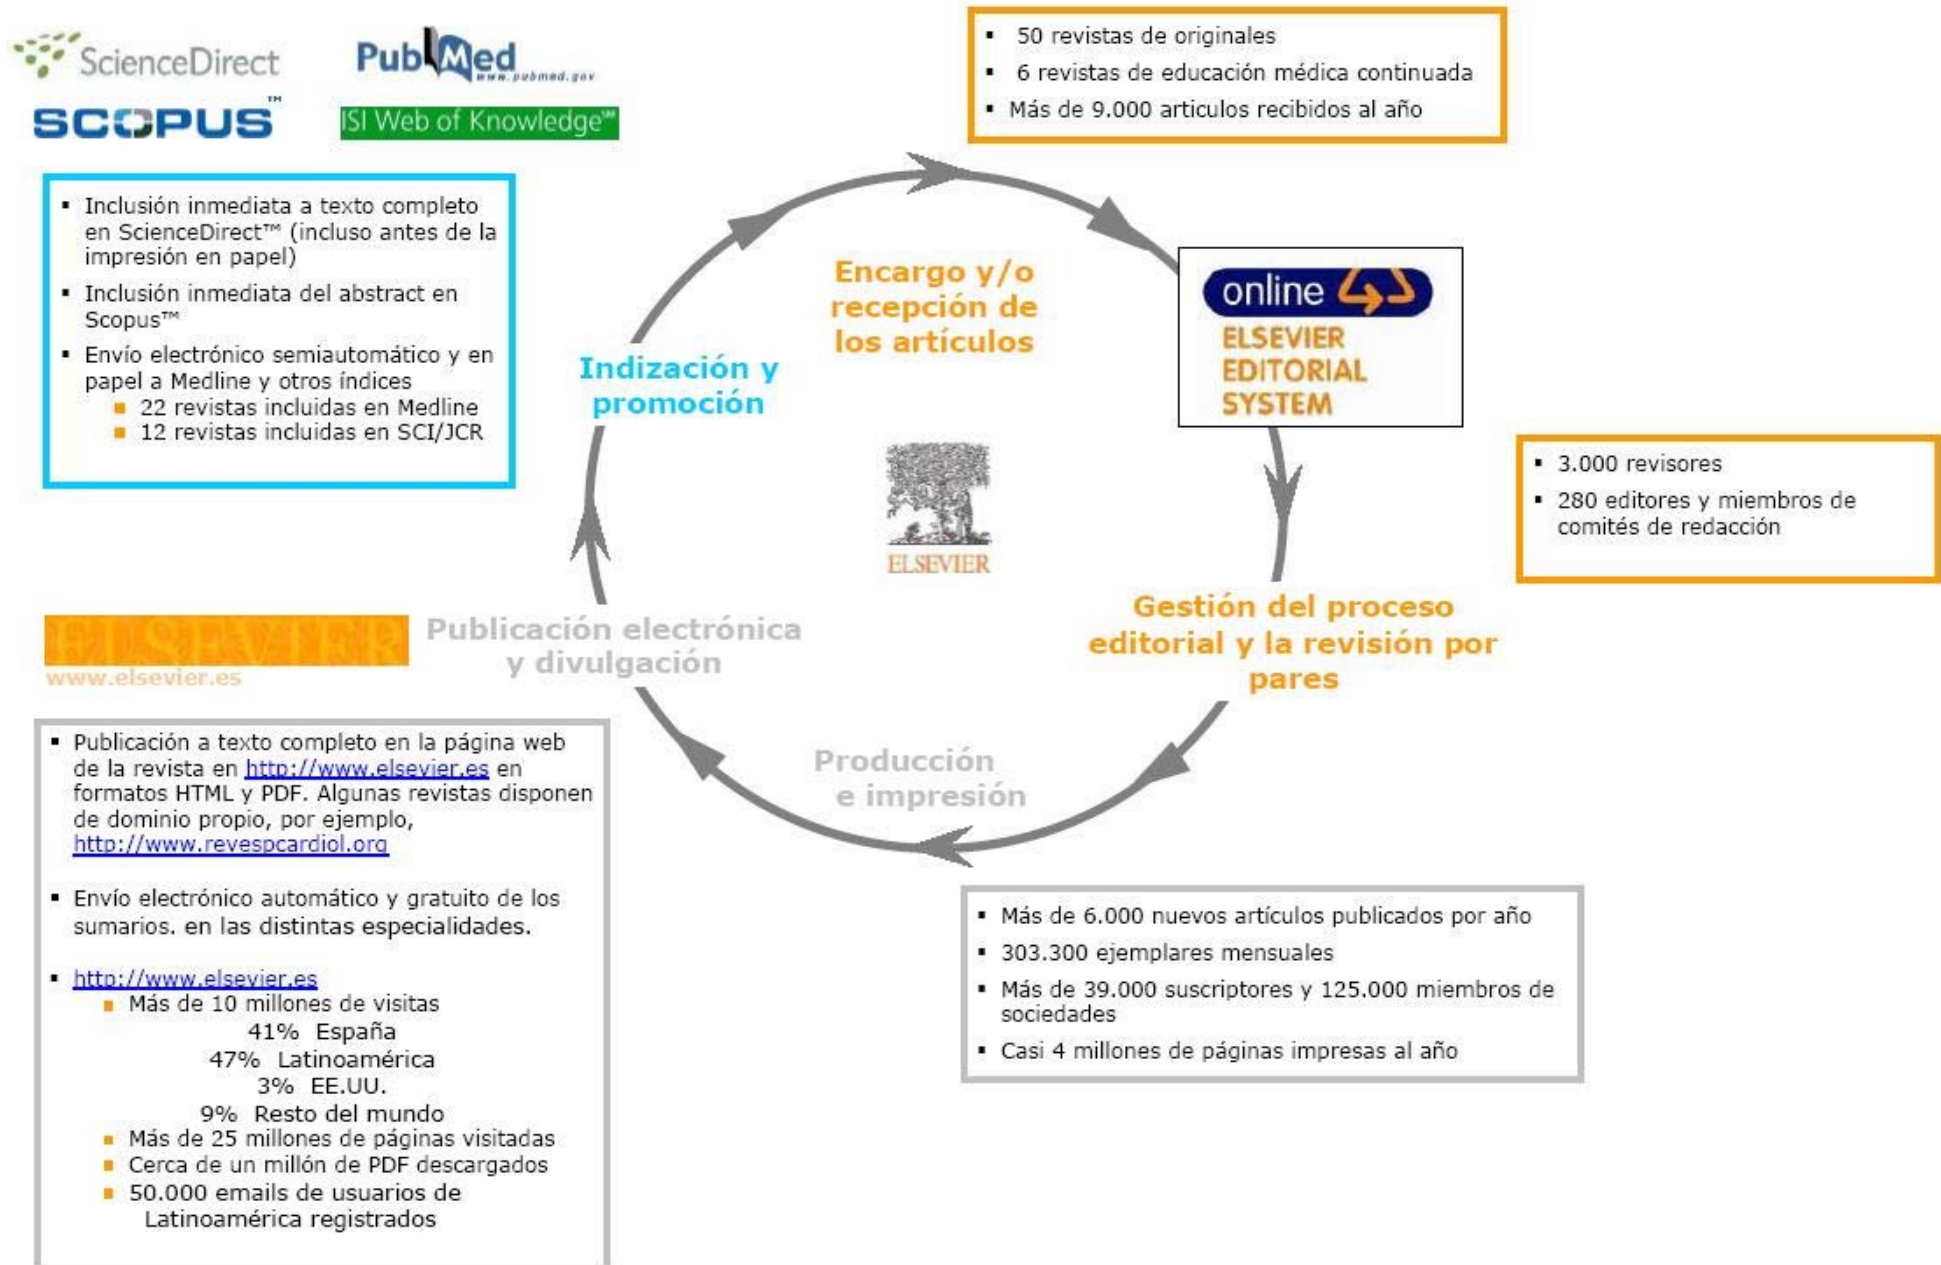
ScienceDirect PubMed www.pubmed.gov
SCOPUS™ ISI Web of Knowledge℠

- Inclusión inmediata a texto completo en ScienceDirect™ (incluso antes de la impresión en papel)
- Inclusión inmediata del abstract en Scopus™
- Envío electrónico semiautomático y en papel a Medline y otros índices
  - 22 revistas incluidas en Medline
  - 12 revistas incluidas en SCI/JCR

- 50 revistas de originales
- 6 revistas de educación médica continuada
- Más de 9.000 articulos recibidos al año

Encargo y/o recepción de los artículos

online ELSEVIER EDITORIAL SYSTEM

Indización y promoción

ELSEVIER

- 3.000 revisores
- 280 editores y miembros de comités de redacción

ELSEVIER www.elsevier.es

Publicación electrónica y divulgación

Gestión del proceso editorial y la revisión por pares

Producción e impresión

- Publicación a texto completo en la página web de la revista en http://www.elsevier.es en formatos HTML y PDF. Algunas revistas disponen de dominio propio, por ejemplo, http://www.revespcardiol.org

- Envío electrónico automático y gratuito de los sumarios. en las distintas especialidades.

- http://www.elsevier.es
  - Más de 10 millones de visitas
    41% España
    47% Latinoamérica
    3% EE.UU.
    9% Resto del mundo
  - Más de 25 millones de páginas visitadas
  - Cerca de un millón de PDF descargados
  - 50.000 emails de usuarios de Latinoamérica registrados

- Más de 6.000 nuevos artículos publicados por año
- 303.300 ejemplares mensuales
- Más de 39.000 suscriptores y 125.000 miembros de sociedades
- Casi 4 millones de páginas impresas al año